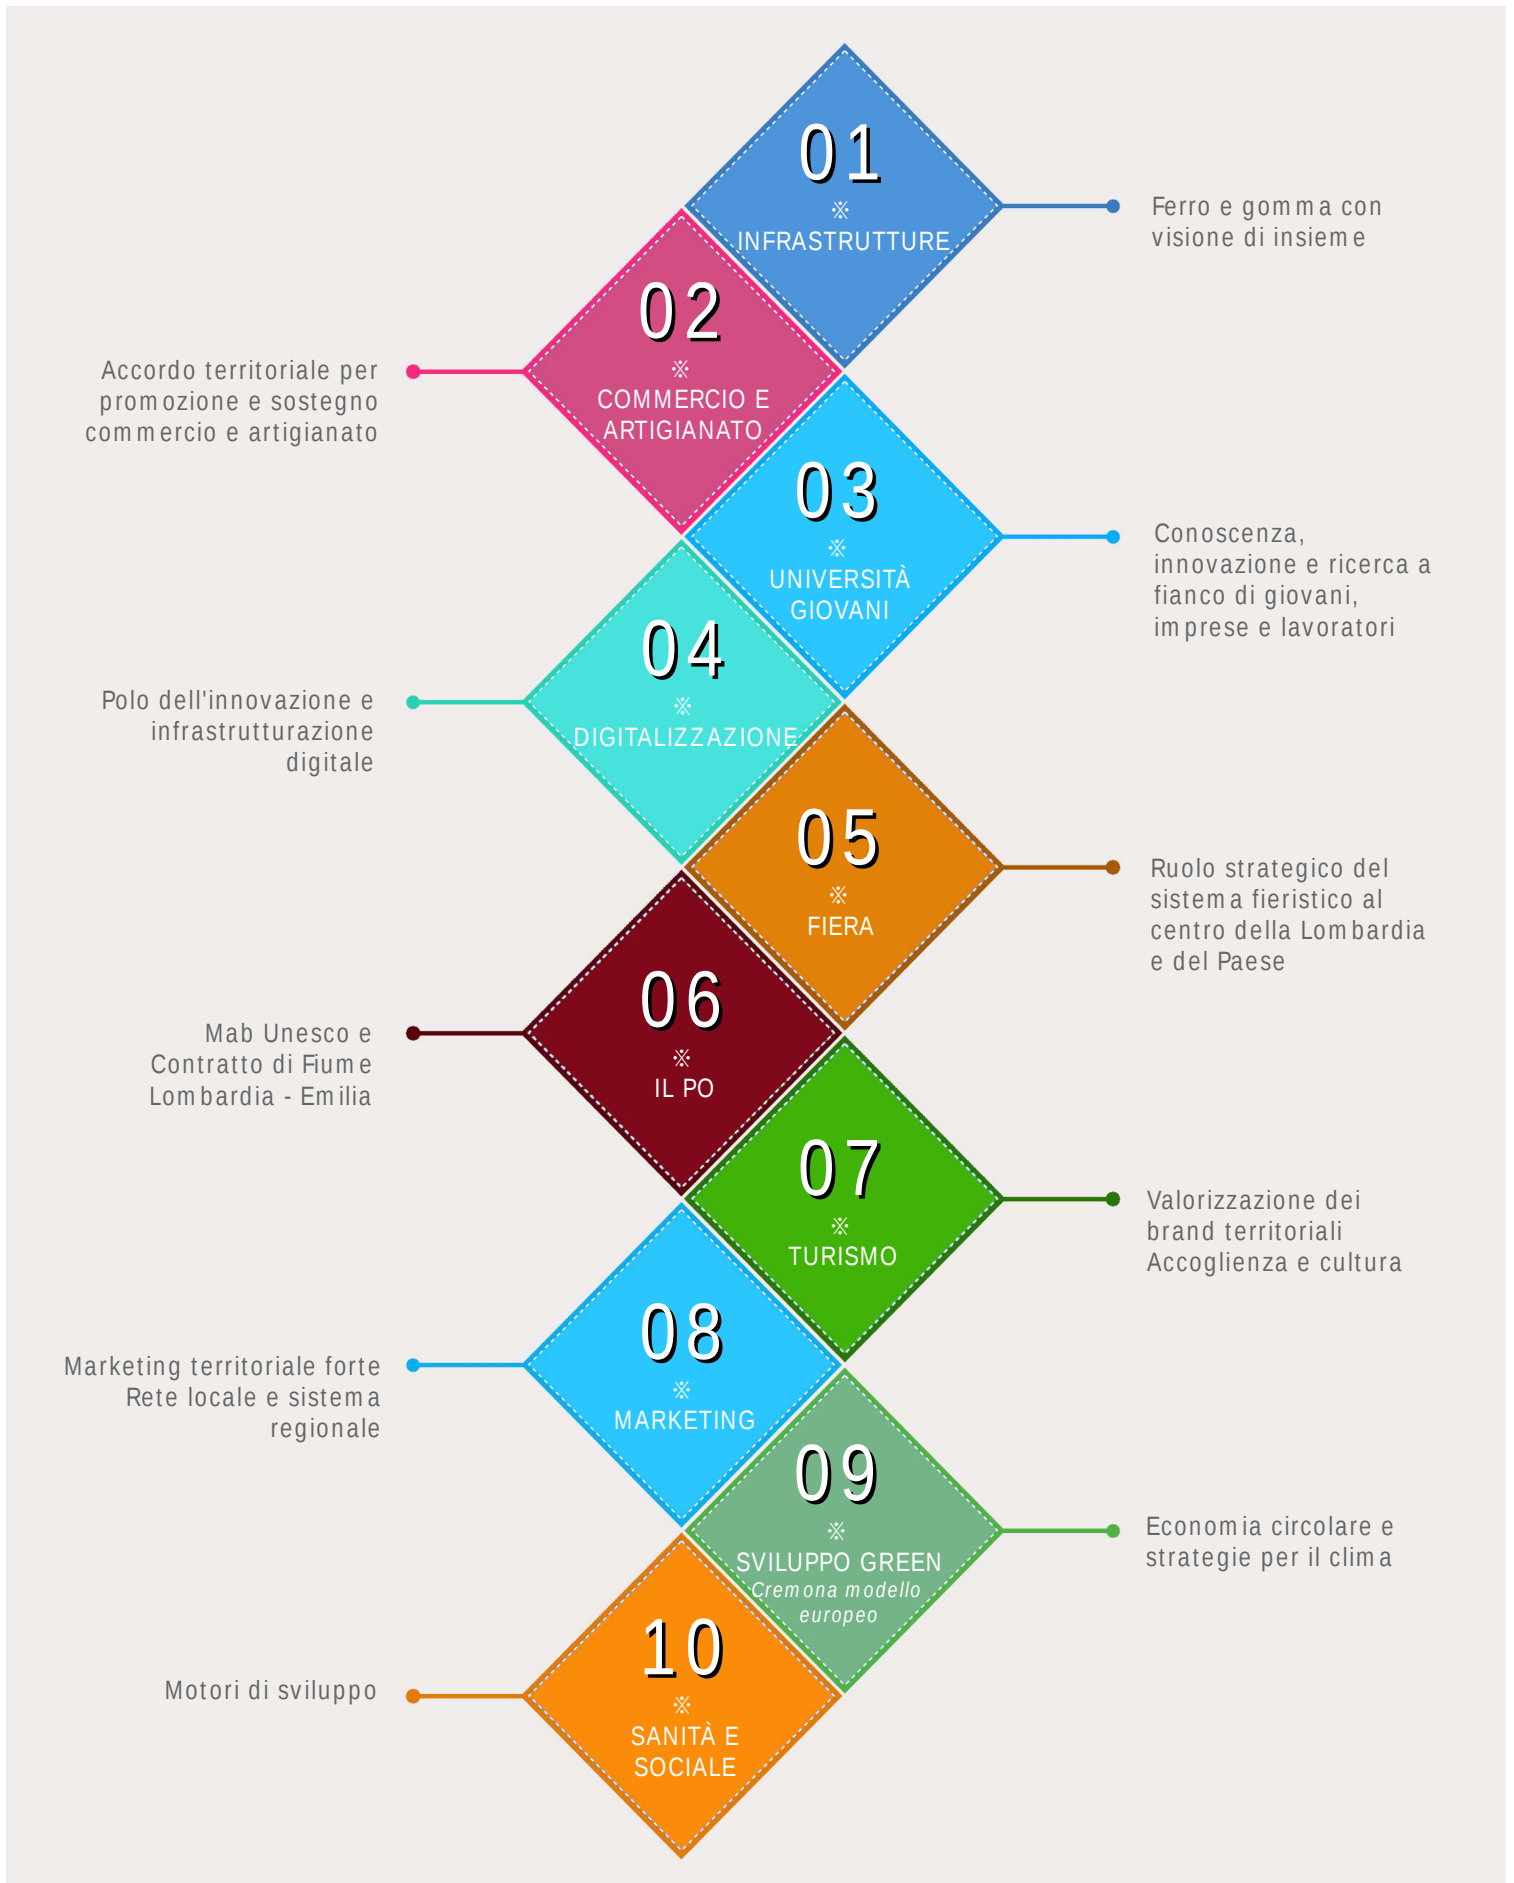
01
※
INFRASTRUTTURE

Ferro e gomma con visione di insieme

02
※
COMMERCIO E ARTIGIANATO

Accordo territoriale per promozione e sostegno commercio e artigianato

03
※
UNIVERSITÀ GIOVANI

Conoscenza, innovazione e ricerca a fianco di giovani, imprese e lavoratori

04
※
DIGITALIZZAZIONE

Polo dell'innovazione e infrastrutturazione digitale

05
※
FIERA

Ruolo strategico del sistema fieristico al centro della Lombardia e del Paese

06
※
IL PO

Mab Unesco e Contratto di Fiume Lombardia - Emilia

07
※
TURISMO

Valorizzazione dei brand territoriali Accoglienza e cultura

08
※
MARKETING

Marketing territoriale forte Rete locale e sistema regionale

09
※
SVILUPPO GREEN
Cremona modello europeo

Economia circolare e strategie per il clima

10
※
SANITÀ E SOCIALE

Motori di sviluppo